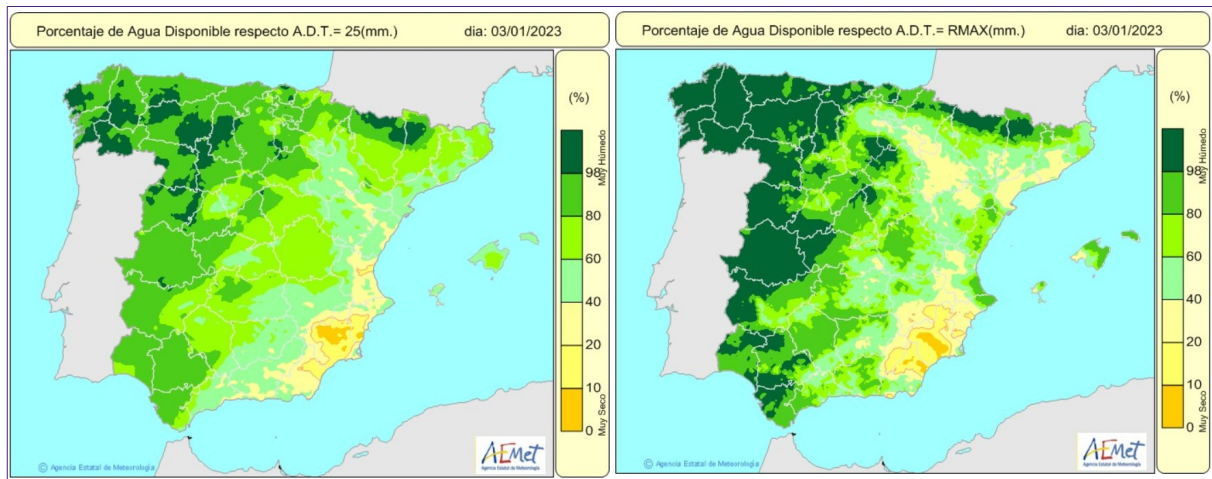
Porcentaje de Agua Disponible respecto A.D.T.= 25(mm.) dia: 03/01/2023

(%)

Muy Húmedo

98

80

60

40

20

10

0

Muy Seco

© Agencia Estatal de Meteorología

AEMet
Agencia Estatal de Meteorología

Porcentaje de Agua Disponible respecto A.D.T.= RMAX(mm.) dia: 03/01/2023

(%)

Muy Húmedo

98

80

60

40

20

10

0

Muy Seco

© Agencia Estatal de Meteorología

AEMet
Agencia Estatal de Meteorología